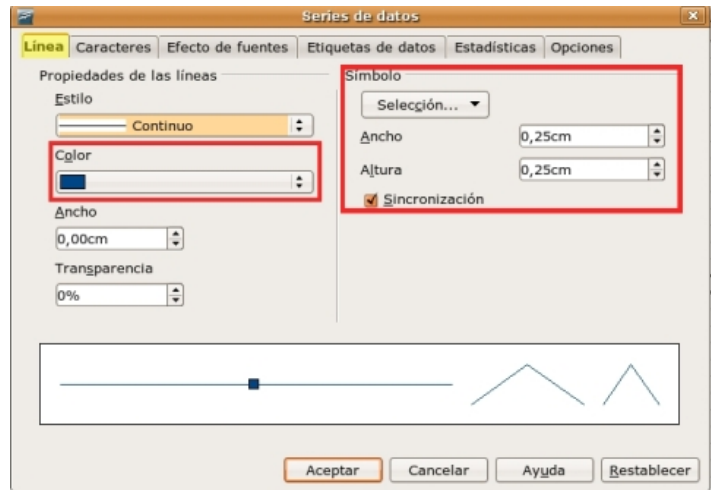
Series de datos

Línea | Caracteres | Efecto de fuentes | Etiquetas de datos | Estadísticas | Opciones

Propiedades de las líneas

Estilo

Continuo

Color

Ancho

0,00cm

Transparencia

0%

Símbolo

Selección...

Ancho

0,25cm

Altura

0,25cm

Sincronización

Aceptar

Cancelar

Ayuda

Restablecer